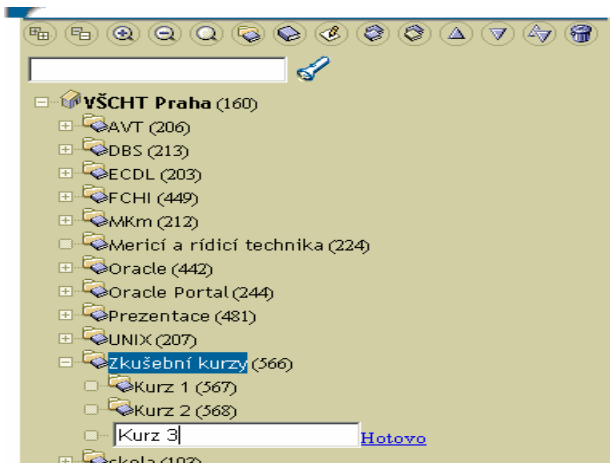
VŠCHT Praha (160)
AVT (206)
DBS (213)
ECDL (203)
FCHI (449)
MKm (212)
Merici a rídicí technika (224)
Oracle (442)
Oracle Portal (244)
Prezentace (481)
UNIX (207)
Zkušební kurzy (566)
Kurz 1 (567)
Kurz 2 (568)
Kurz 3
Hotovo
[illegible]